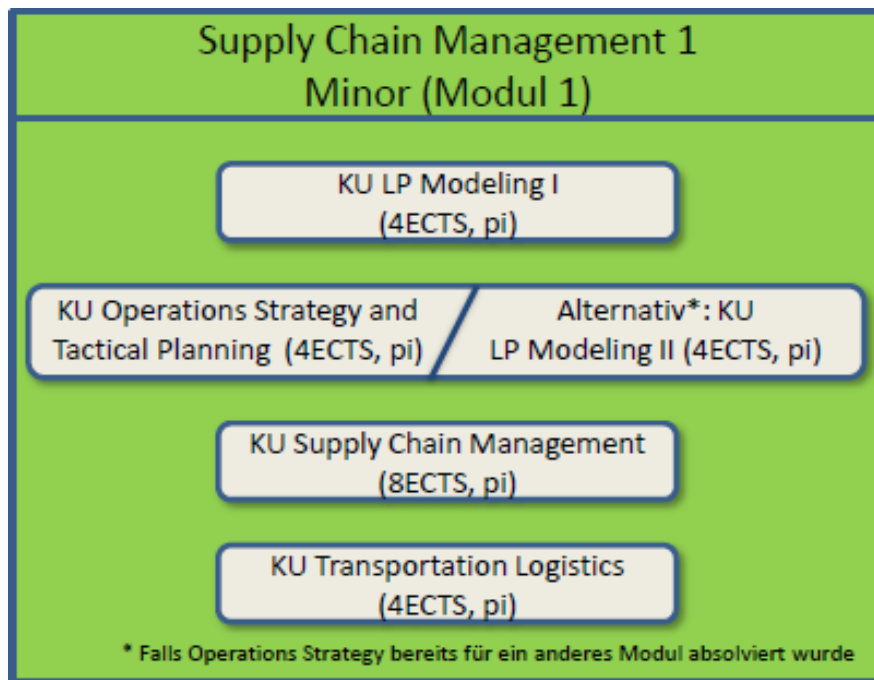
Supply Chain Management 1
Minor (Modul 1)

KU LP Modeling I
(4ECTS, pi)

KU Operations Strategy and Tactical Planning (4ECTS, pi)

Alternativ*: KU LP Modeling II (4ECTS, pi)

KU Supply Chain Management
(8ECTS, pi)

KU Transportation Logistics
(4ECTS, pi)

* Falls Operations Strategy bereits für ein anderes Modul absolviert wurde